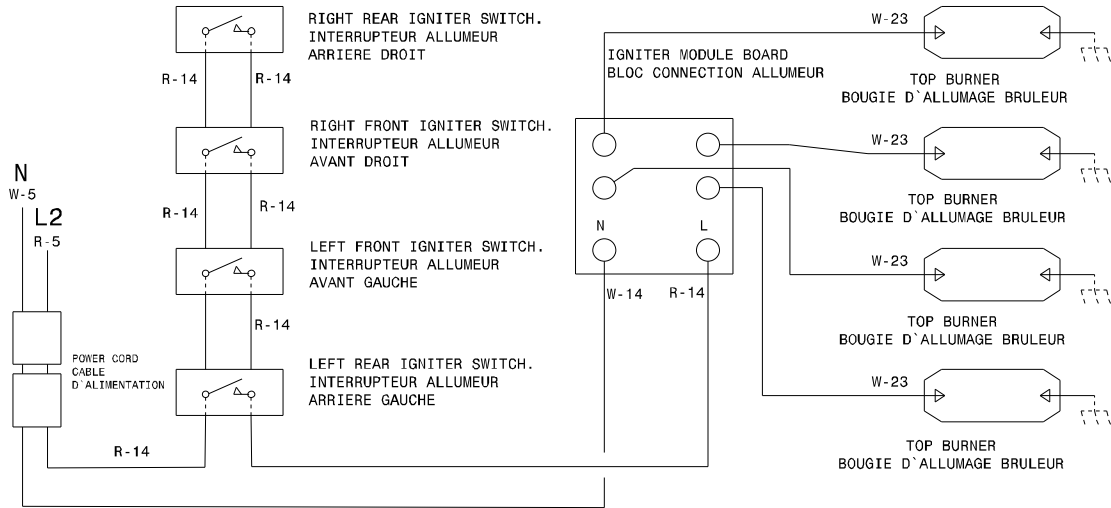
RIGHT REAR IGNITER SWITCH.
INTERRUPTEUR ALLUMEUR
ARRIERE DROIT

R-14 R-14

RIGHT FRONT IGNITER SWITCH.
INTERRUPTEUR ALLUMEUR
AVANT DROIT

N
W-5
L2
R-5

R-14 R-14

LEFT FRONT IGNITER SWITCH.
INTERRUPTEUR ALLUMEUR
AVANT GAUCHE

R-14

POWER CORD
CABLE
D'ALIMENTATION

LEFT REAR IGNITER SWITCH.
INTERRUPTEUR ALLUMEUR
ARRIERE GAUCHE

R-14

IGNITER MODULE BOARD
BLOC CONNECTION ALLUMEUR

N L

W-14 R-14

W-23
TOP BURNER
BOUGIE D'ALLUMAGE BRULEUR

W-23
TOP BURNER
BOUGIE D'ALLUMAGE BRULEUR

W-23
TOP BURNER
BOUGIE D'ALLUMAGE BRULEUR

W-23
TOP BURNER
BOUGIE D'ALLUMAGE BRULEUR